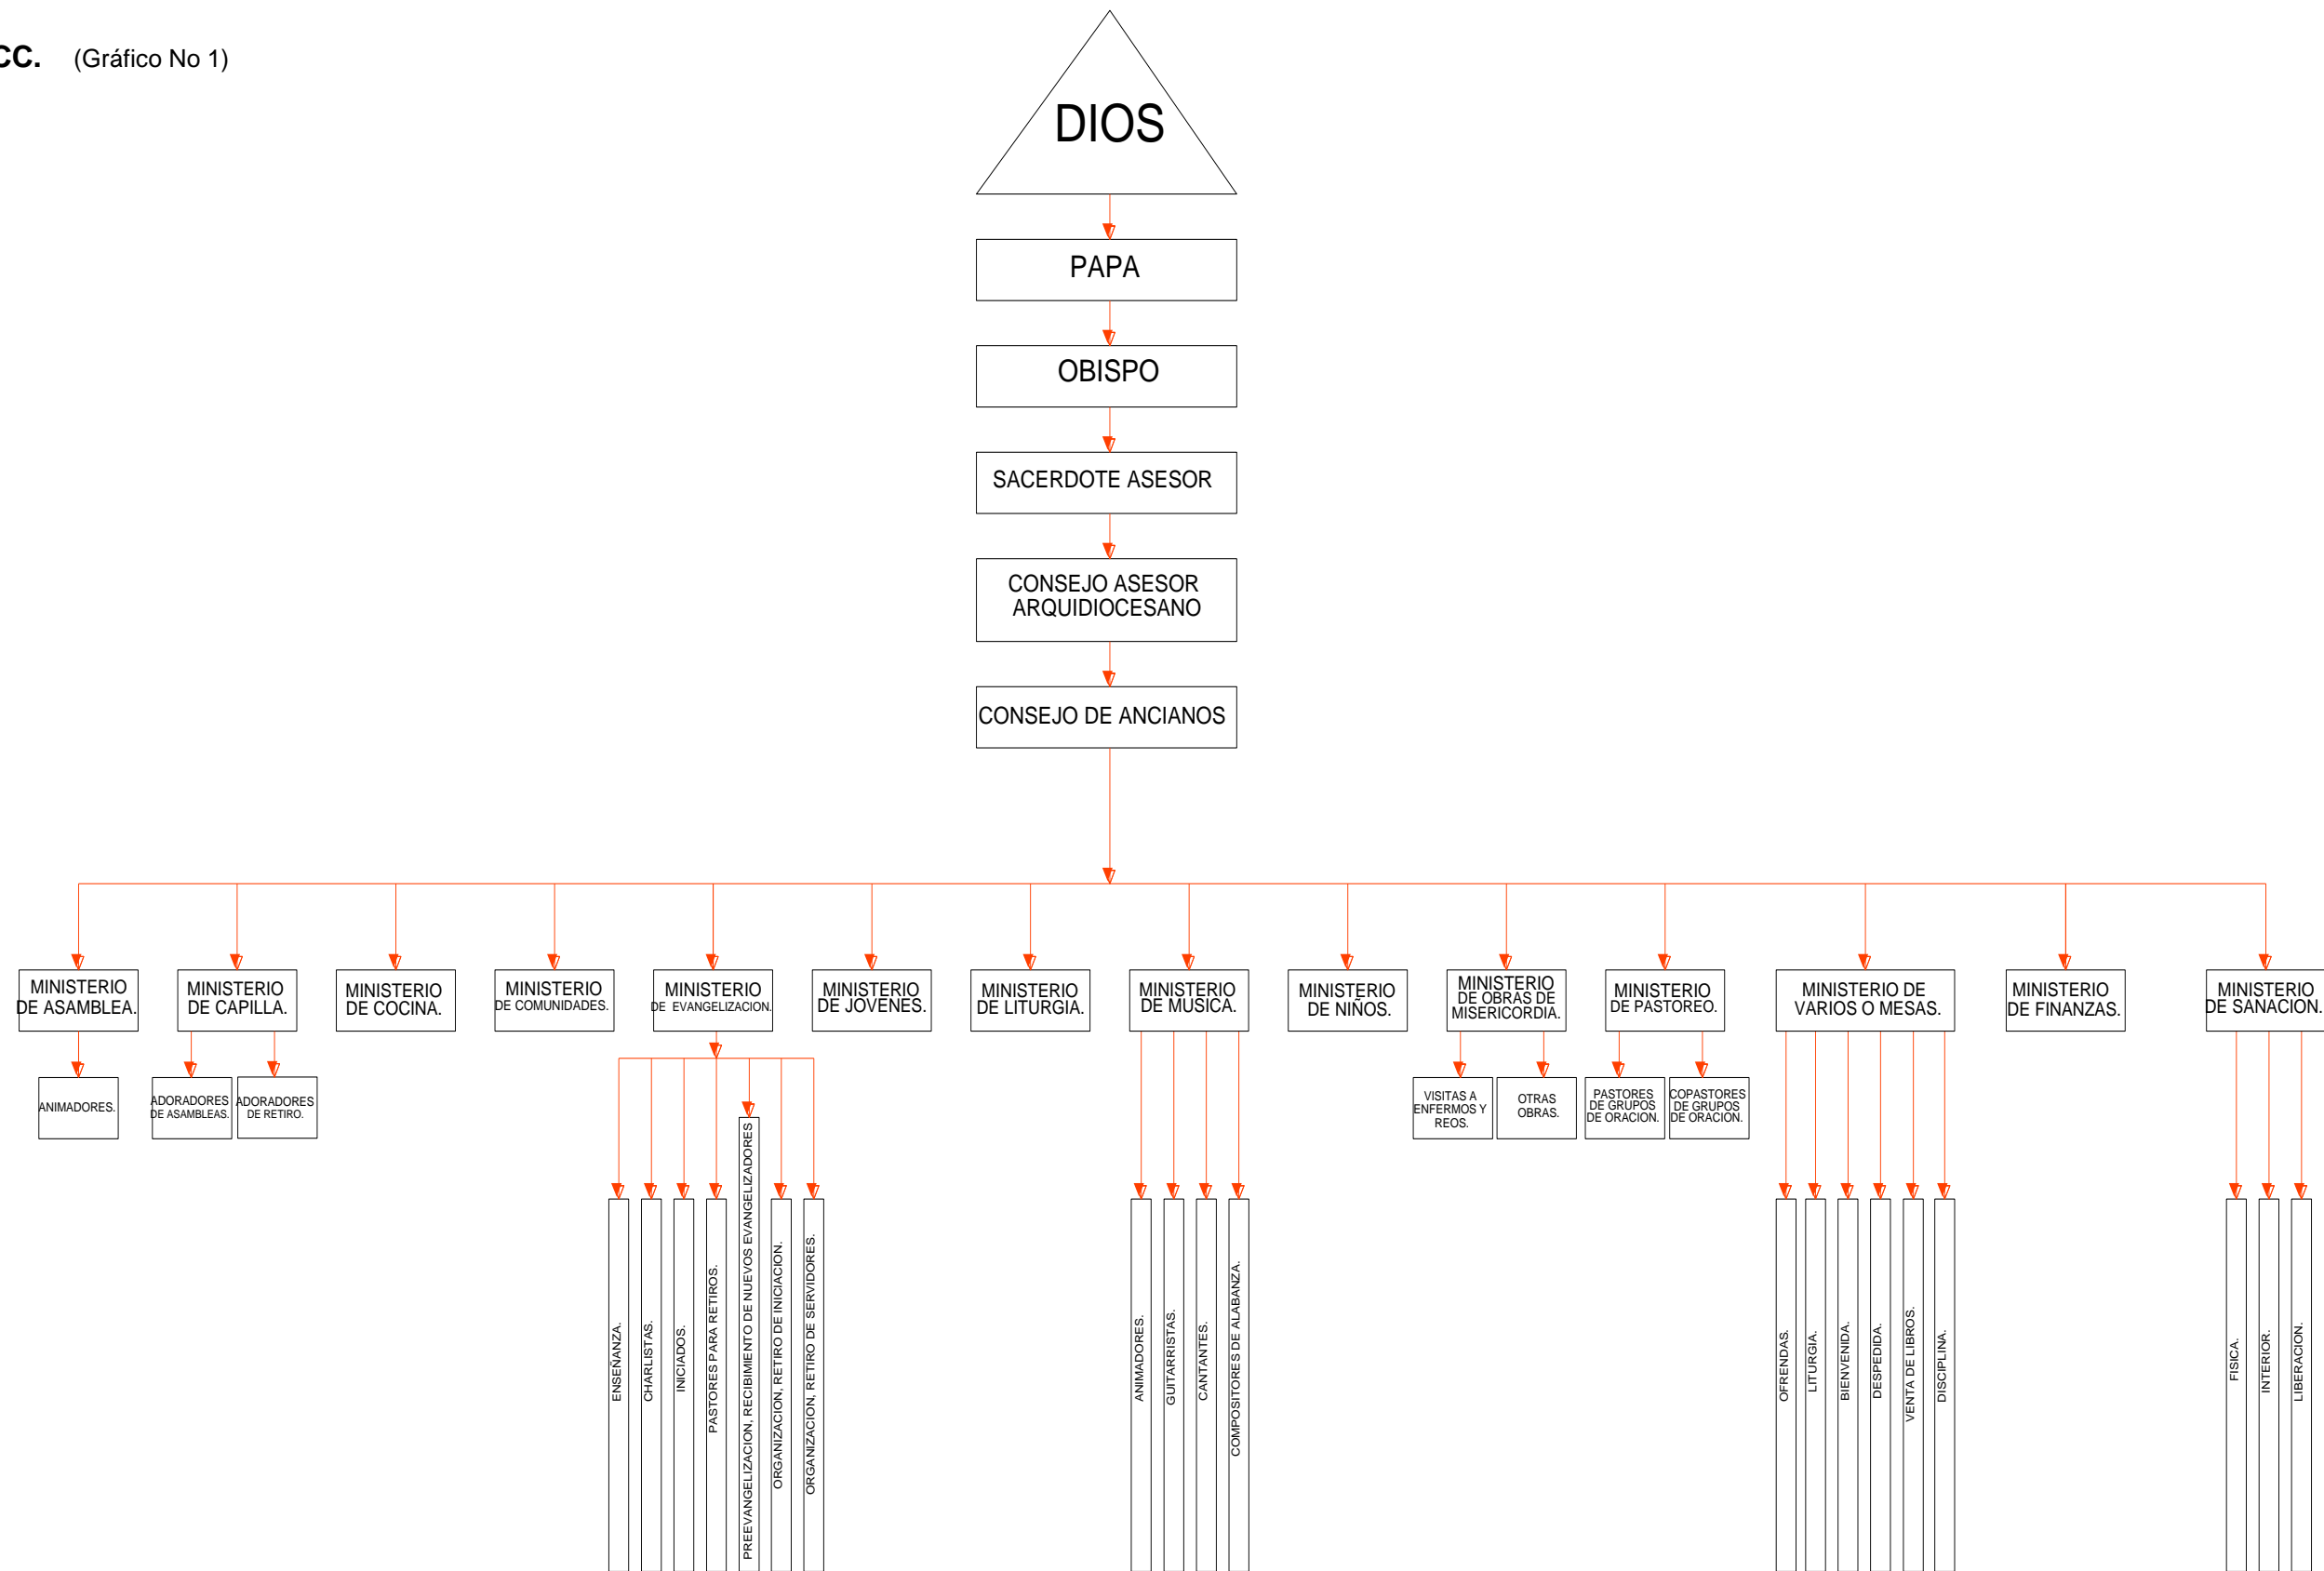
CC. (Gráfico No 1)

DIOS

PAPA

OBISPO

SACERDOTE ASESOR

CONSEJO ASESOR ARQUIDIOCESANO

CONSEJO DE ANCIANOS

MINISTERIO DE ASAMBLEA.

ANIMADORES.

MINISTERIO DE CAPILLA.

ADORADORES DE ASAMBLEAS.

ADORADORES DE RETIRO.

MINISTERIO DE COCINA.

MINISTERIO DE COMUNIDADES.

MINISTERIO DE EVANGELIZACION.

ENSEÑANZA.

CHARLISTAS.

INICIADOS.

PASTORES PARA RETIROS.

PREEVANGELIZACION, RECIBIMIENTO DE NUEVOS EVANGELIZADORES

ORGANIZACION, RETIRO DE INICIACION.

ORGANIZACION, RETIRO DE SERVIDORES.

MINISTERIO DE JOVENES.

MINISTERIO DE LITURGIA.

MINISTERIO DE MUSICA.

ANIMADORES.

GUITARRISTAS.

CANTANTES.

COMPOSITORES DE ALABANZA.

MINISTERIO DE NIÑOS.

MINISTERIO DE OBRAS DE MISERICORDIA.

VISITAS A ENFERMOS Y REOS.

OTRAS OBRAS.

MINISTERIO DE PASTOREO.

PASTORES DE GRUPOS DE ORACION.

COPASTORES DE GRUPOS DE ORACION.

MINISTERIO DE VARIOS O MESAS.

OFRENDAS.

LITURGIA.

BIENVENIDA.

DESPEDIDA.

VENTA DE LIBROS.

DISCIPLINA.

MINISTERIO DE FINANZAS.

MINISTERIO DE SANACION.

FISICA.

INTERIOR.

LIBERACION.